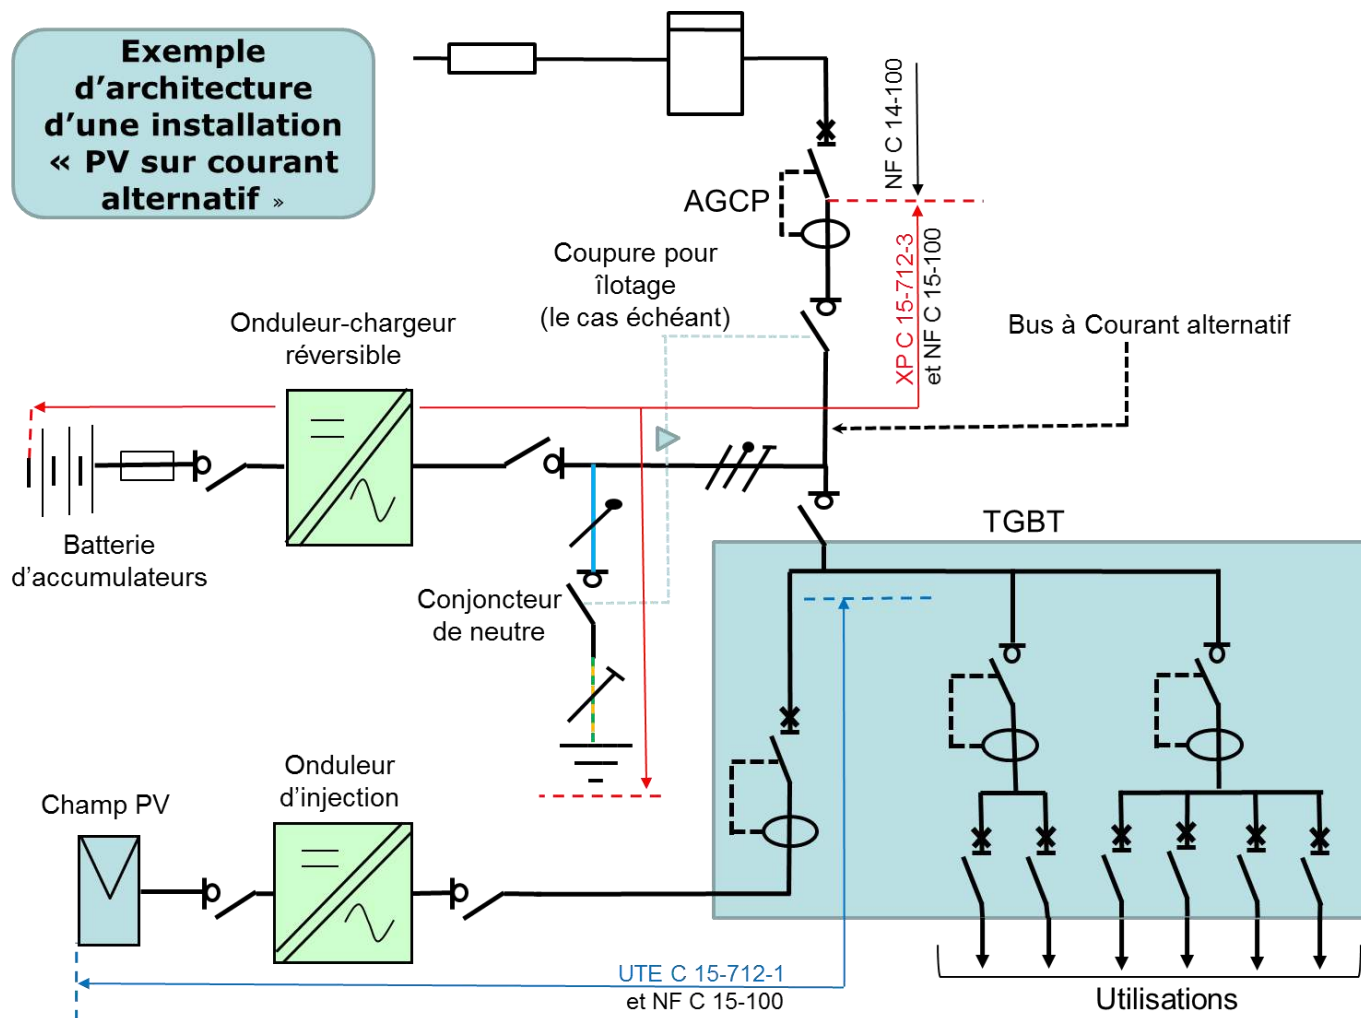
Exemple d’architecture d’une installation « PV sur courant alternatif »

NF C 14-100

AGCP

XP C 15-712-3

et NF C 15-100

Coupure pour îlotage (le cas échéant)

Bus à Courant alternatif

Onduleur-chargeur réversible

Batterie d’accumulateurs

Conjoncteur de neutre

TGBT

Champ PV

Onduleur d’injection

UTE C 15-712-1

et NF C 15-100

Utilisations